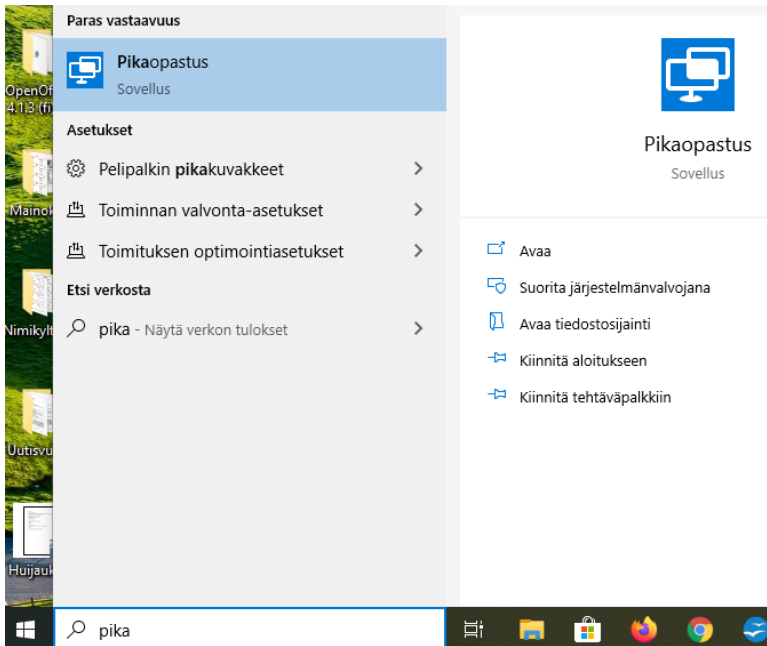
OpenOf 4.1.3 (fi

Mainok

Nimikylt

Uutisvu

Huijauk

Paras vastaavuus

Pikaopastus
Sovellus

Asetukset

Pelipalkin pikakuvakkeet

Toiminnan valvonta-asetukset

Toimituksen optimointiasetukset

Etsi verkosta

pika - Näytä verkon tulokset

Pikaopastus
Sovellus

Avaa

Suorita järjestelmänvalvojana

Avaa tiedostosijainti

Kiinnitä aloitukseen

Kiinnitä tehtäväpalkkiin

pika